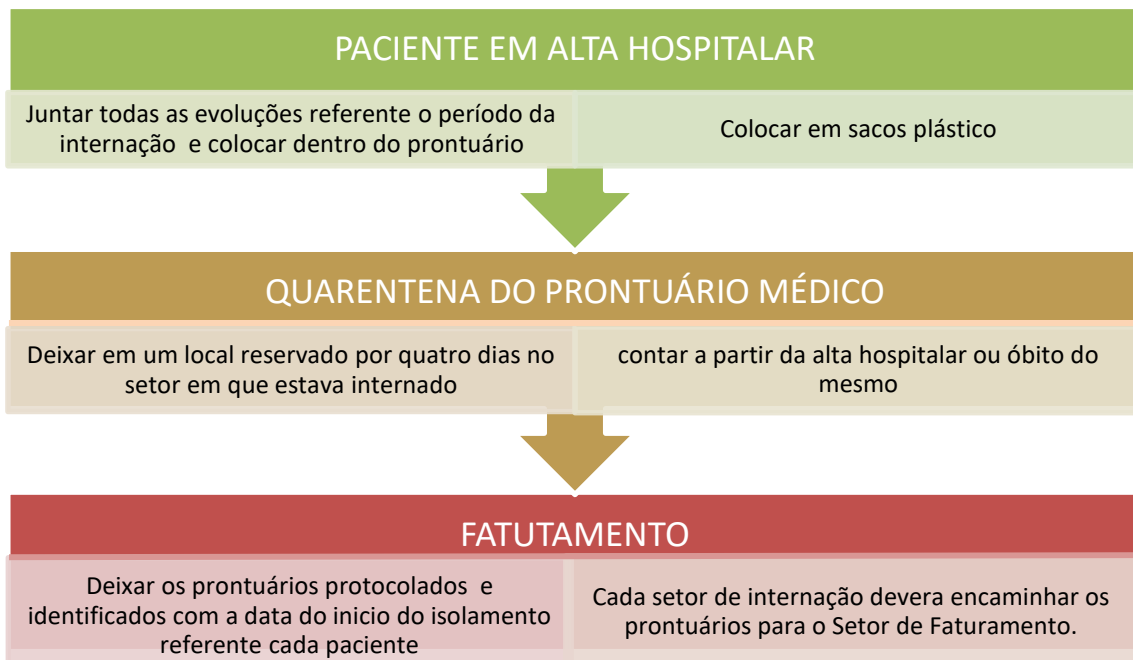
PACIENTE EM ALTA HOSPITALAR

Juntar todas as evoluções referente o período da internação e colocar dentro do prontuário

Colocar em sacos plástico

QUARENTENA DO PRONTUÁRIO MÉDICO

Deixar em um local reservado por quatro dias no setor em que estava internado

contar a partir da alta hospitalar ou óbito do mesmo

FATUTAMENTO

Deixar os prontuários protocolados e identificados com a data do inicio do isolamento referente cada paciente

Cada setor de internação devera encaminhar os prontuários para o Setor de Faturamento.